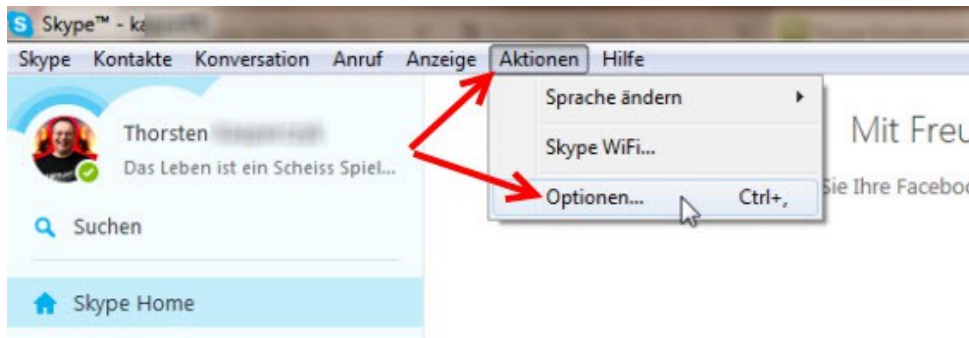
Skype™ - ka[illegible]

Skype Kontakte Konversation Anruf Anzeige Aktionen Hilfe

Thorsten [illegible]

Das Leben ist ein Scheiss Spiel...

Suchen

Skype Home

Sprache ändern

Skype WiFi...

Optionen... Ctrl+,

Mit Freu

Sie Ihre Faceboo